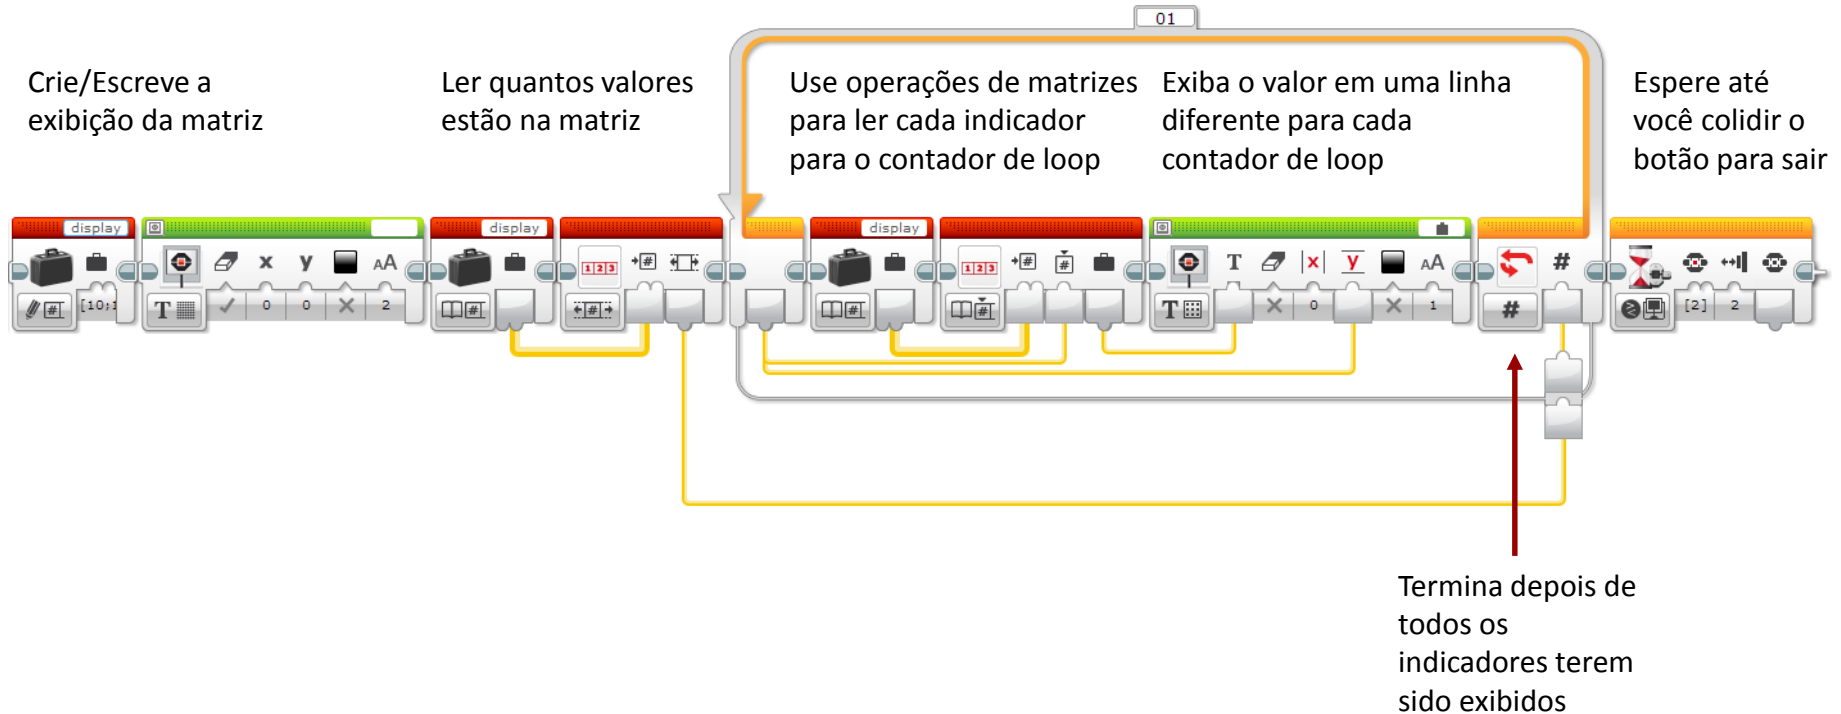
01

Crie/Escreve a exibição da matriz

Ler quantos valores estão na matriz

Use operações de matrizes para ler cada indicador para o contador de loop

Exiba o valor em uma linha diferente para cada contador de loop

Espere até você colidir o botão para sair

display

[10;1

0

0

2

display

display

0

1

#

[2]

2

Termina depois de todos os indicadores terem sido exibidos